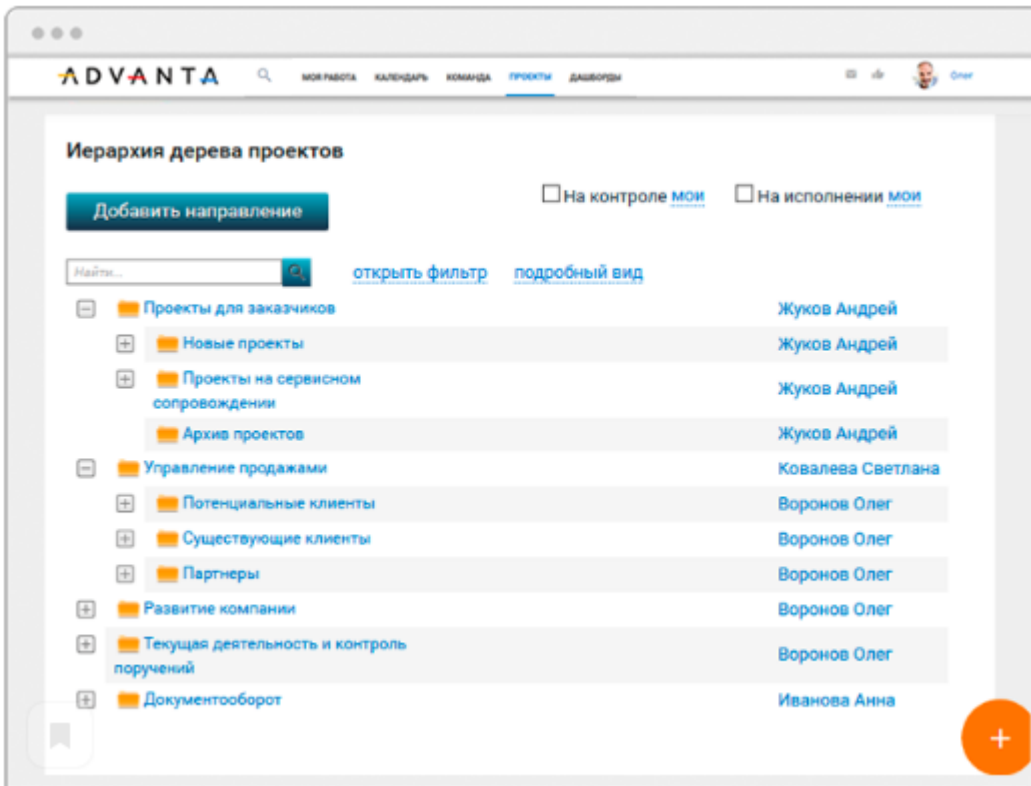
ADVANTA

МОЯ РАБОТА КАЛЕНДАРЬ КОМАНДА ПРОЕКТЫ ДАШБОРДЫ

Олег

Иерархия дерева проектов

Добавить направление

На контроле мои

На исполнении мои

Найти...

открыть фильтр

подробный вид

| | |
|---|---|
| Проекты для заказчиков | Жуков Андрей |
| Новые проекты | Жуков Андрей |
| Проекты на сервисном сопровождении | Жуков Андрей |
| Архив проектов | Жуков Андрей |
| Управление продажами | Ковалева Светлана |
| Потенциальные клиенты | Воронов Олег |
| Существующие клиенты | Воронов Олег |
| Партнеры | Воронов Олег |
| Развитие компании | Воронов Олег |
| Текущая деятельность и контроль поручений | Воронов Олег |
| Документооборот | Иванова Анна |

+